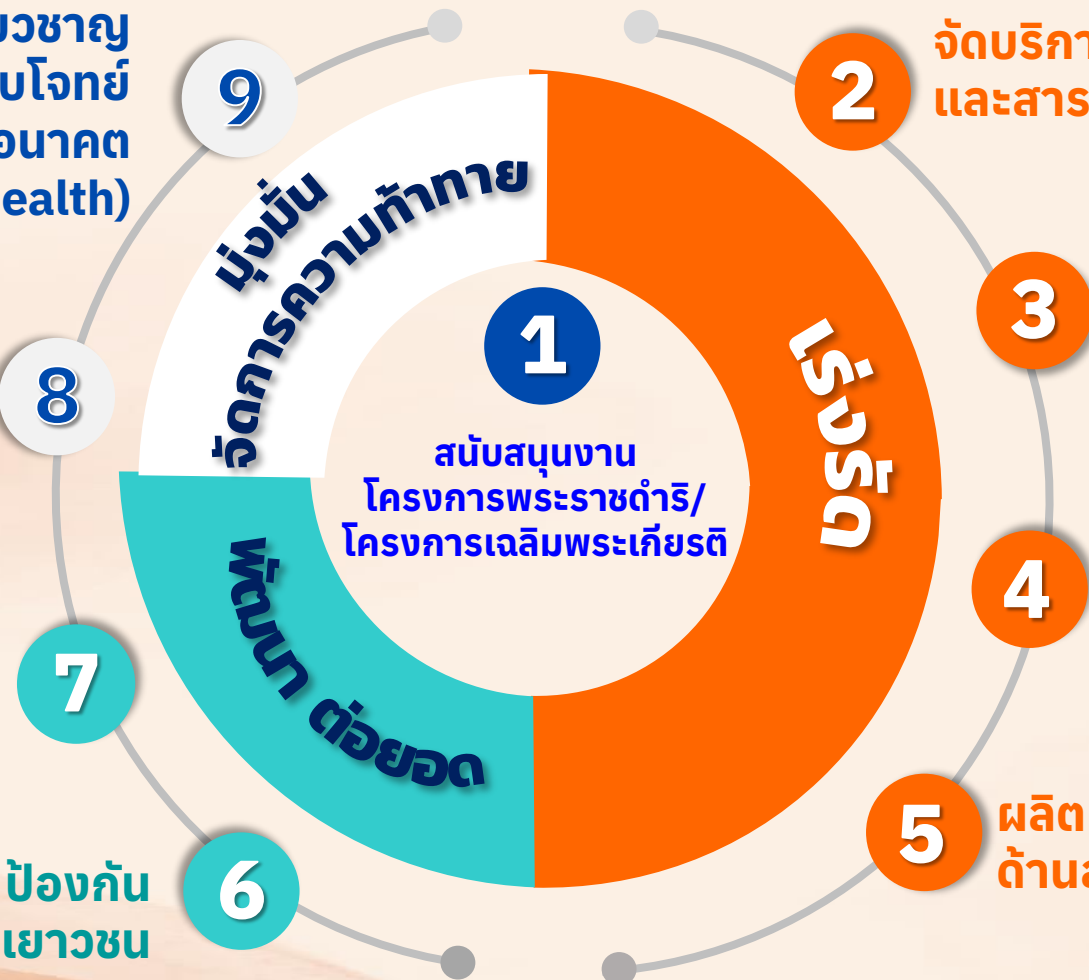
ยวชาญ
บโจทย์
อนาคต
ealth)

9

มุ่งมั่น
จัดการความท้าทาย

1

สนับสนุนงาน
โครงการพระราชดำริ/
โครงการเฉลิมพระเกียรติ

เร่งรัด

พัฒนา ต่อยอด

8

7

6

ป้องกัน
เยาวชน

2

จัดบริกา
และสาร

3

4

5

ผลิต
ด้านส